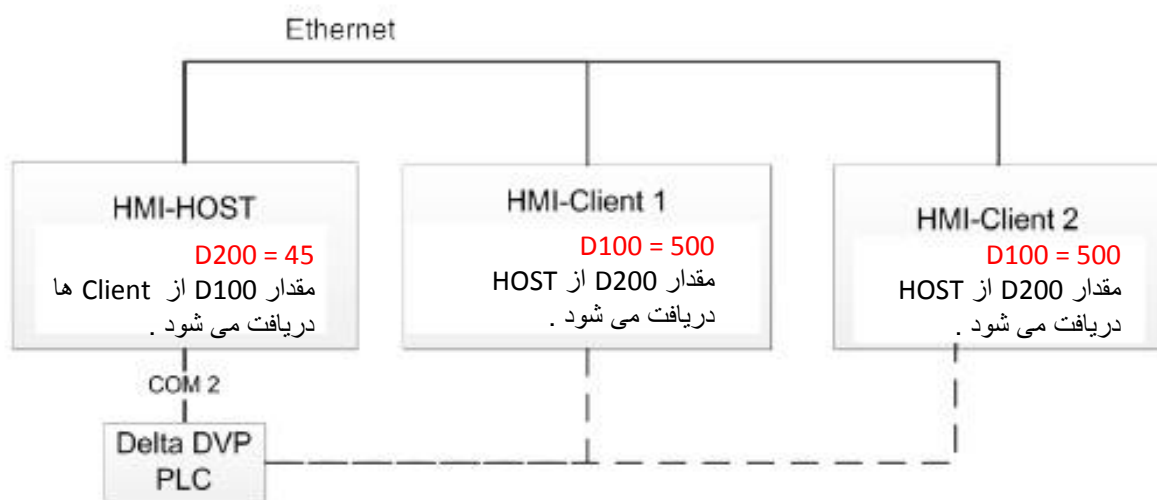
Ethernet

HMI-HOST
D200 = 45
مقدار D100 از Client ها دریافت می شود .

HMI-Client 1
D100 = 500
مقدار D200 از HOST دریافت می شود .

HMI-Client 2
D100 = 500
مقدار D200 از HOST دریافت می شود .

COM 2

Delta DVP PLC